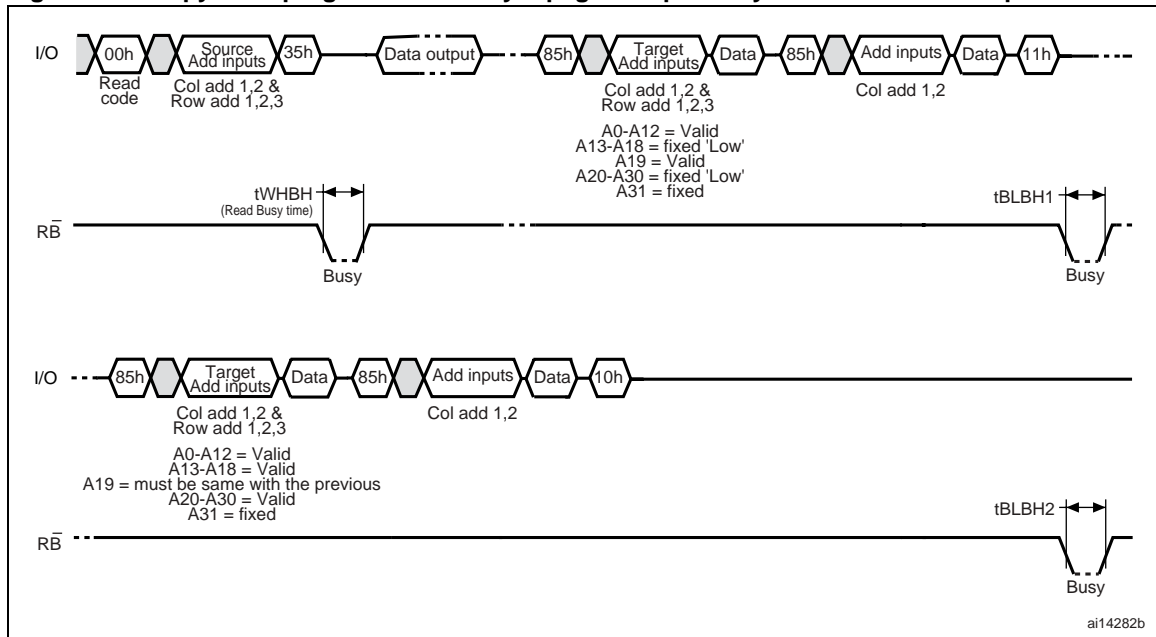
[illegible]

I/O 00h Source Add inputs 35h Data output 85h Target Add inputs Data 85h Add inputs Data 11h

Read code

Col add 1,2 & Row add 1,2,3

Col add 1,2 & Row add 1,2,3

Col add 1,2

A0-A12 = Valid
A13-A18 = fixed 'Low'
A19 = Valid
A20-A30 = fixed 'Low'
A31 = fixed

tWHBH
(Read Busy time)

tBLBH1

$R\bar{B}$

Busy

Busy

I/O 85h Target Add inputs Data 85h Add inputs Data 10h

Col add 1,2 & Row add 1,2,3

Col add 1,2

A0-A12 = Valid
A13-A18 = Valid
A19 = must be same with the previous
A20-A30 = Valid
A31 = fixed

tBLBH2

$R\bar{B}$

Busy

ai14282b